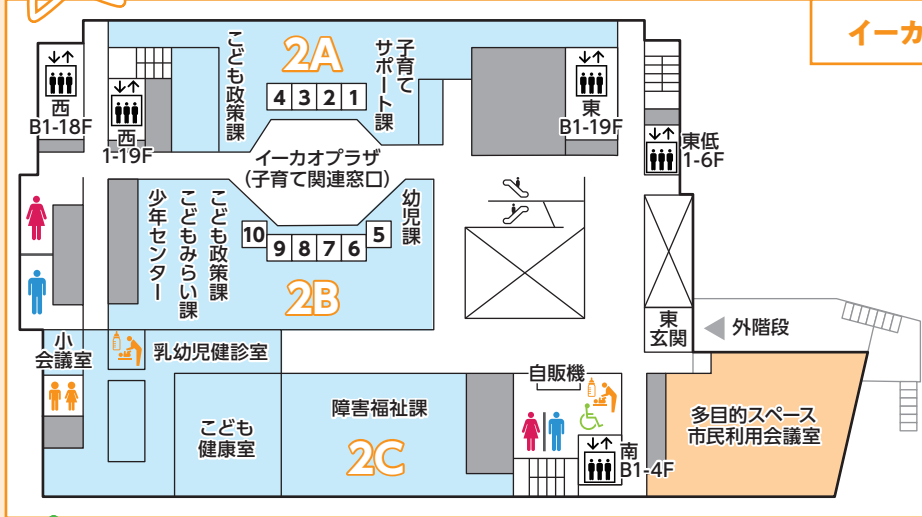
イーカ

2A

こども政策課

子育てサポート課

4 3 2 1

西 B1-18F

西 1-19F

東 B1-19F

東低 1-6F

イーカオプラザ
(子育て関連窓口)

少年センター

こどもみらい課

こども政策課

幼児課

10 9 8 7 6 5

2B

東玄関

外階段

小会議室

乳幼児健診室

自販機

こども健康室

障害福祉課

2C

南 B1-4F

多目的スペース
市民利用会議室